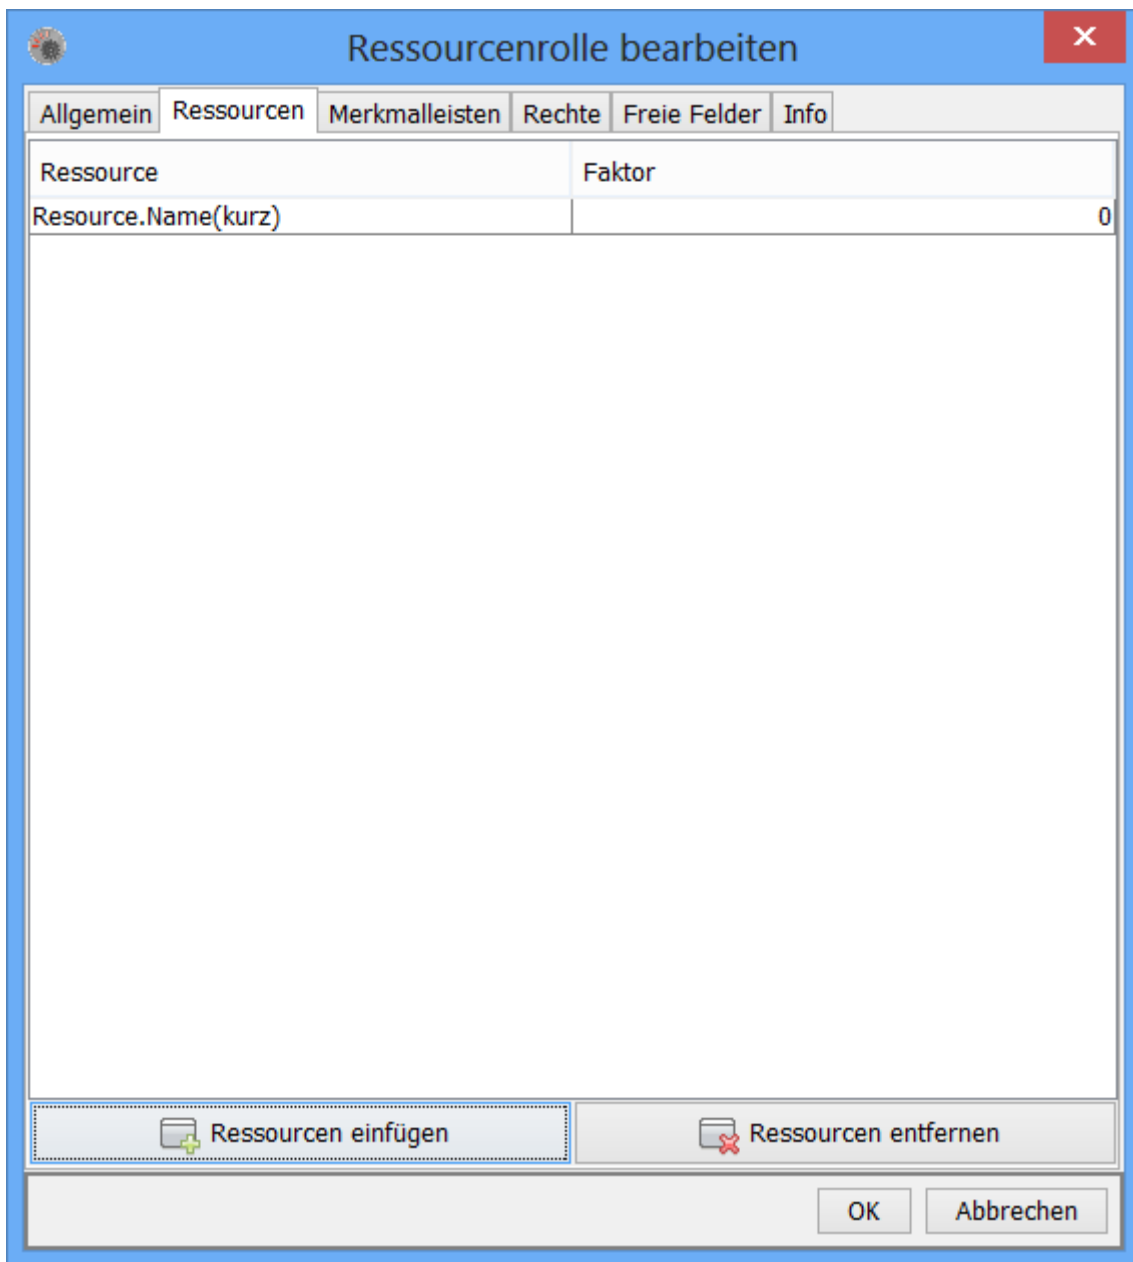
Ressourcenrolle bearbeiten

Allgemein Ressourcen Merkmalleisten Rechte Freie Felder Info

| Ressource | Faktor |
|---|---|
| Resource.Name(kurz) | 0 |

Ressourcen einfügen

Ressourcen entfernen

OK

Abbrechen